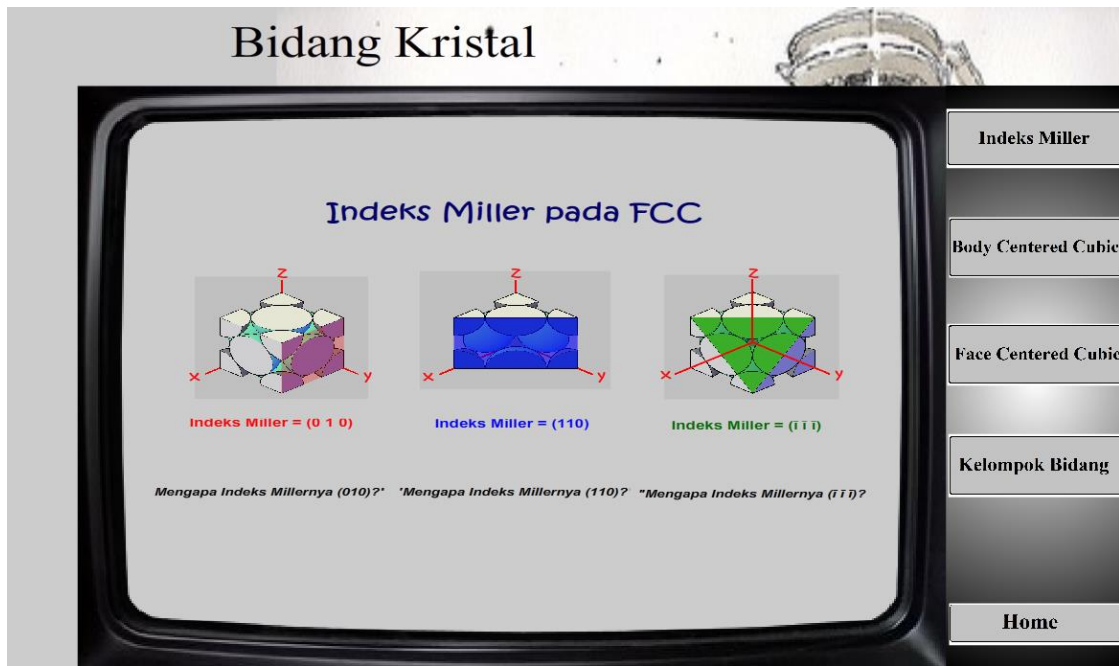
Bidang Kristal

Indeks Miller pada FCC

z
x
y
Indeks Miller = (0 1 0)

z
x
y
Indeks Miller = (110)

z
x
y
Indeks Miller = ($\bar{1}\,\bar{1}\,\bar{1}$)

Mengapa Indeks Millernya (010)?'

'Mengapa Indeks Millernya (110)?

"Mengapa Indeks Millernya ($\bar{1}\,\bar{1}\,\bar{1}$)?

Indeks Miller

Body Centered Cubic

Face Centered Cubic

Kelompok Bidang

Home